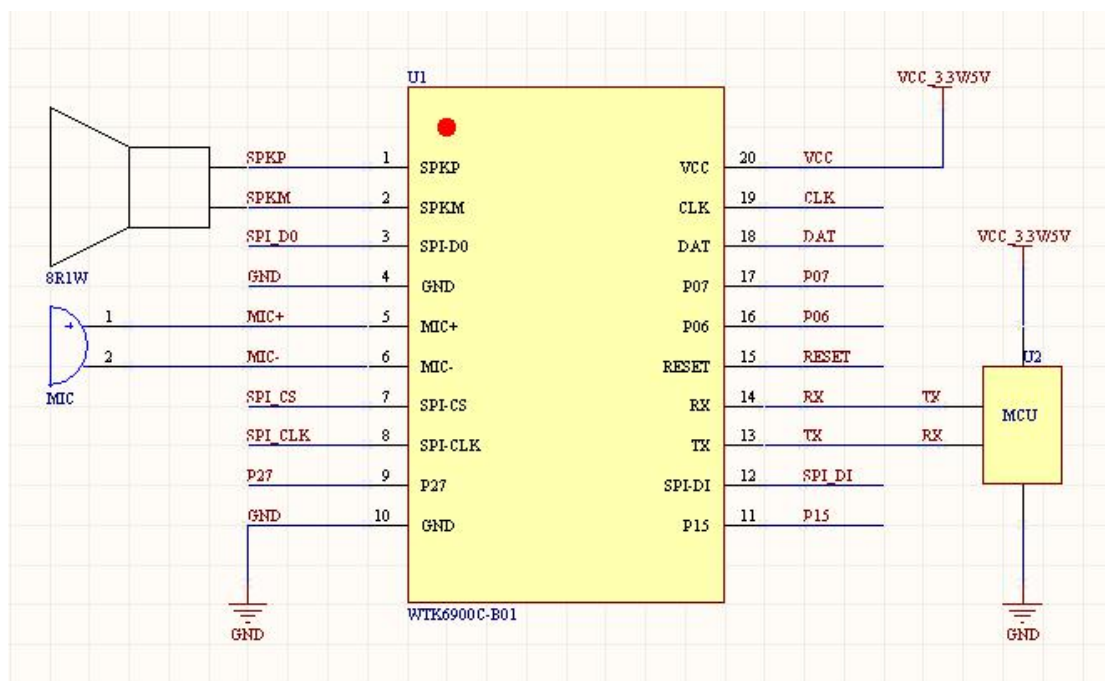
U1

VCC_3.3V/5V

SPKP 1 SPKP
SPKM 2 SPKM
SPI_D0 3 SPI-D0
GND 4 GND
MIC+ 5 MIC+
MIC- 6 MIC-
SPI_CS 7 SPI-CS
SPI_CLK 8 SPI-CLK
P27 9 P27
GND 10 GND

8R1W

1
2
+
MIC

VCC 20 VCC
CLK 19 CLK
DAT 18 DAT
P07 17 P07
P06 16 P06
RESET 15 RESET
RX 14 RX
TX 13 TX
SPI-DI 12 SPI_DI
P15 11 P15

VCC_3.3V/5V

U2
TX
RX
MCU

WTK6900C-B01

GND

GND